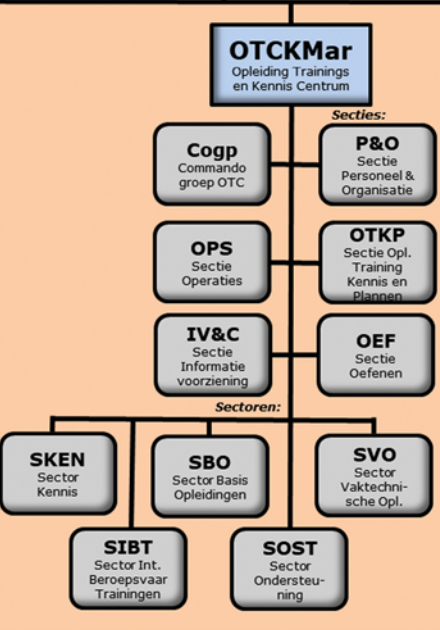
OTCKMar
Opleiding Trainings en Kennis Centrum

Secties:

Cogp
Commando groep OTC

P&O
Sectie Personeel & Organisatie

OPS
Sectie Operaties

OTKP
Sectie Opl. Training Kennis en Plannen

IV&C
Sectie Informatie voorziening

OEF
Sectie Oefenen

Sectoren:

SKEN
Sector Kennis

SBO
Sector Basis Opleidingen

SVO
Sector Vaktechnische Opl.

SIBT
Sector Int. Beroepsvaar Trainingen

SOST
Sector Ondersteuning